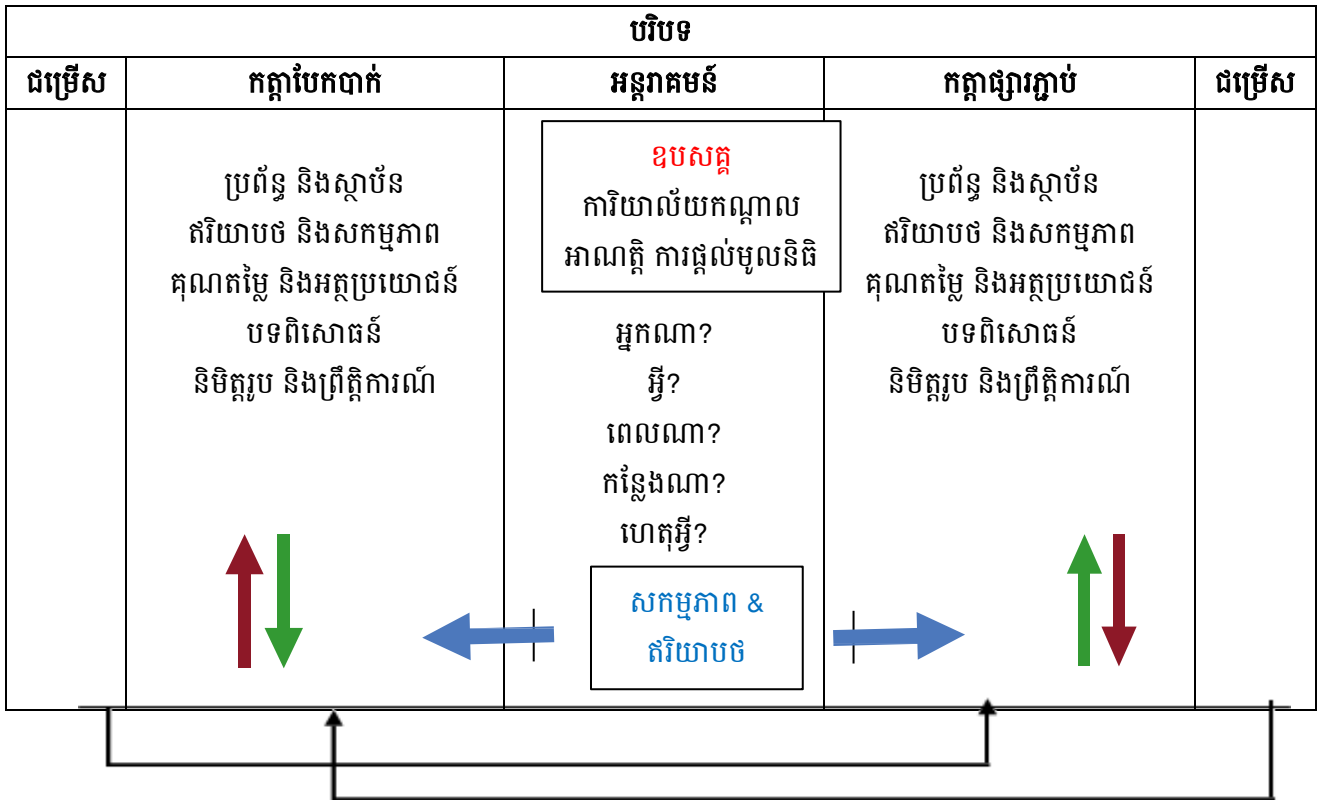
| បរិបទ | | | | |
|---|---|---|---|---|
| ជម្រើស | កត្តាបែកបាក់ | អន្តរាគមន៍ | កត្តាផ្សារភ្ជាប់ | ជម្រើស |
| | ប្រព័ន្ធ និងស្ថាប័ន<br>ឥរិយាបថ និងសកម្មភាព<br>គុណតម្លៃ និងអត្ថប្រយោជន៍<br>បទពិសោធន៍<br>និមិត្តរូប និងព្រឹត្តិការណ៍ | ឧបសគ្គ<br>ការិយាល័យកណ្តាល<br>អាណត្តិ ការផ្តល់មូលនិធិ<br>អ្នកណា?<br>អ្វី?<br>ពេលណា?<br>កន្លែងណា?<br>ហេតុអ្វី?<br>សកម្មភាព &<br>ឥរិយាបថ | ប្រព័ន្ធ និងស្ថាប័ន<br>ឥរិយាបថ និងសកម្មភាព<br>គុណតម្លៃ និងអត្ថប្រយោជន៍<br>បទពិសោធន៍<br>និមិត្តរូប និងព្រឹត្តិការណ៍ | |